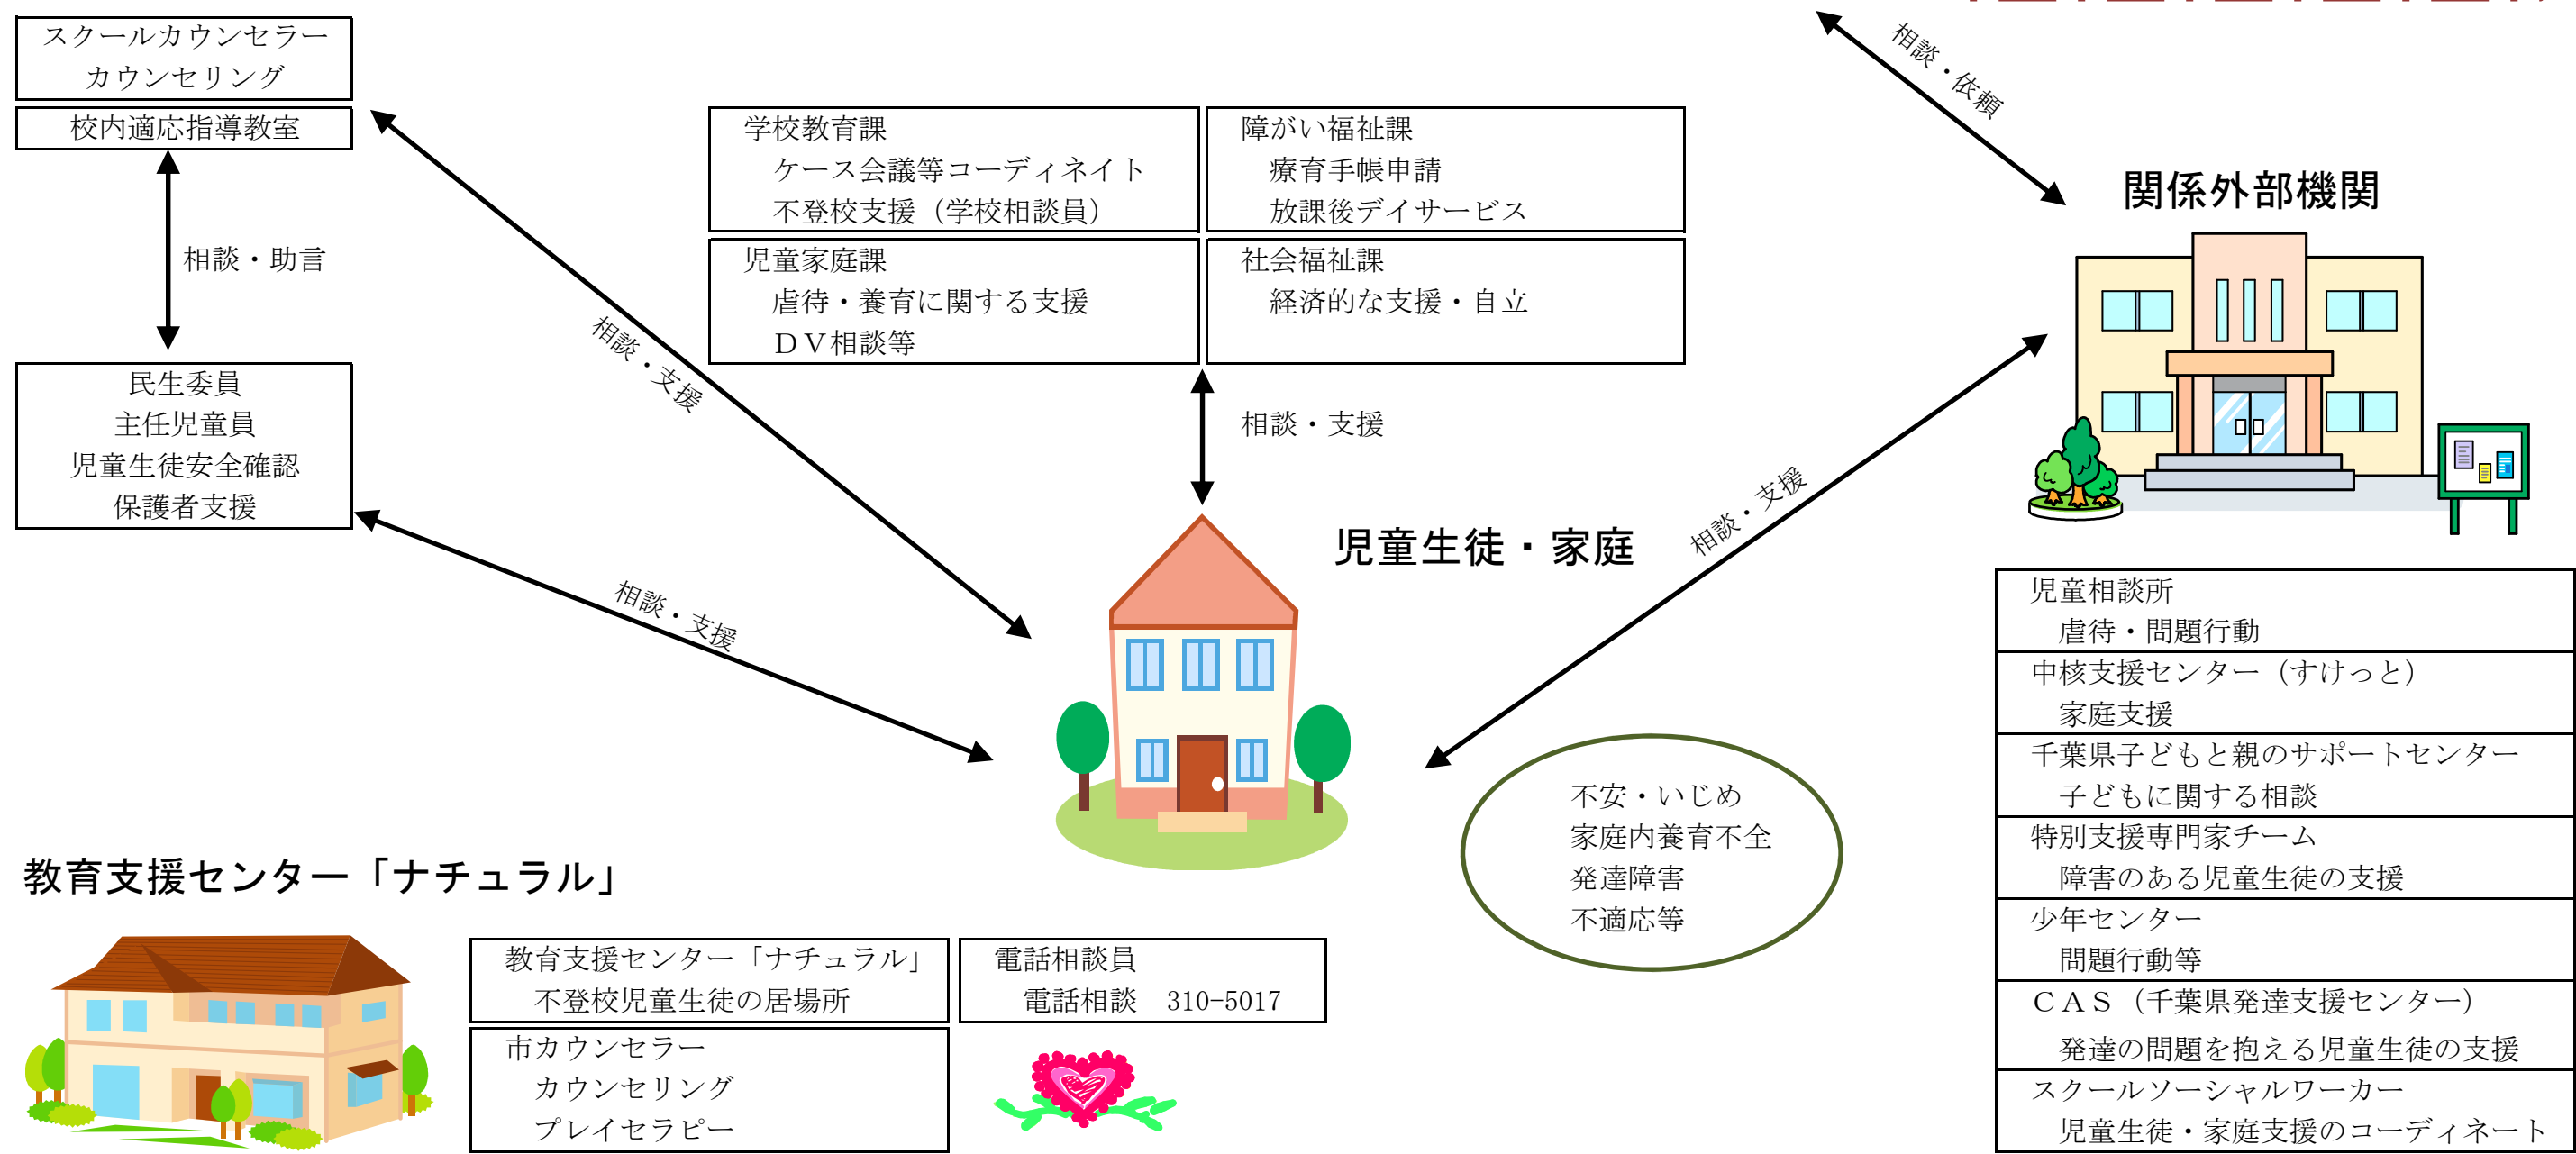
スクールカウンセラー
カウンセリング

校内適応指導教室

相談・助言

民生委員
主任児童員
児童生徒安全確認
保護者支援

相談・支援

相談・支援

学校教育課
ケース会議等コーディネイト
不登校支援（学校相談員）

障がい福祉課
療育手帳申請
放課後デイサービス

児童家庭課
虐待・養育に関する支援
ＤＶ相談等

社会福祉課
経済的な支援・自立

相談・支援

相談・依頼

関係外部機関

児童生徒・家庭

相談・支援

不安・いじめ
家庭内養育不全
発達障害
不適応等

児童相談所
虐待・問題行動

中核支援センター（すけっと）
家庭支援

千葉県子どもと親のサポートセンター
子どもに関する相談

特別支援専門家チーム
障害のある児童生徒の支援

少年センター
問題行動等

ＣＡＳ（千葉県発達支援センター）
発達の問題を抱える児童生徒の支援

スクールソーシャルワーカー
児童生徒・家庭支援のコーディネート

教育支援センター「ナチュラル」

教育支援センター「ナチュラル」
不登校児童生徒の居場所

電話相談員
電話相談　310-5017

市カウンセラー
カウンセリング
プレイセラピー